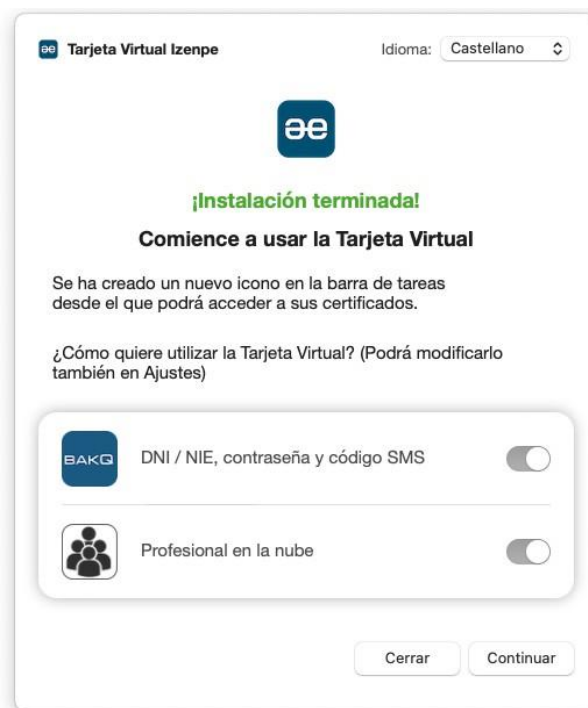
Tarjeta Virtual Izenpe

Idioma: Castellano

¡Instalación terminada!

Comience a usar la Tarjeta Virtual

Se ha creado un nuevo icono en la barra de tareas desde el que podrá acceder a sus certificados.

¿Cómo quiere utilizar la Tarjeta Virtual? (Podrá modificarlo también en Ajustes)

BAKQ

DNI / NIE, contraseña y código SMS

Profesional en la nube

Cerrar

Continuar